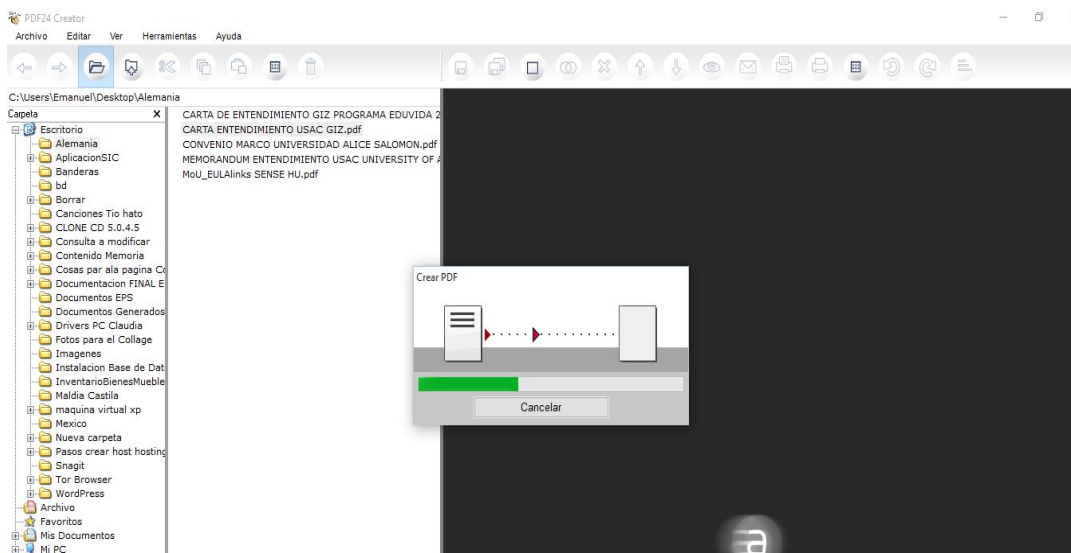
PDF24 Creator

Archivo Editar Ver Herramientas Ayuda

C:\Users\Emanuel\Desktop\Alemania

Carpeta ×

Escritorio
Alemania
AplicacionSIC
Banderas
bd
Borrar
Canciones Tio hato
CLONE CD 5.0.4.5
Consulta a modificar
Contenido Memoria
Cosas par ala pagina C
Documentacion FINAL E
Documentos EPS
Documentos Generados
Drivers PC Claudia
Fotos para el Collage
Imagenes
Instalacion Base de Dat
InventarioBienesMueble
Maldia Castila
maquina virtual xp
Mexico
Nueva carpeta
Pasos crear host hosting
Snagit
Tor Browser
WordPress
Archivo
Favoritos
Mis Documentos
Mi PC

CARTA DE ENTENDIMIENTO GIZ PROGRAMA EDUVIDA 2
CARTA ENTENDIMIENTO USAC GIZ.pdf
CONVENIO MARCO UNIVERSIDAD ALICE SALOMON.pdf
MEMORANDUM ENTENDIMIENTO USAC UNIVERSITY OF A
MoU_EULAlinks SENSE HU.pdf

Crear PDF

Cancelar